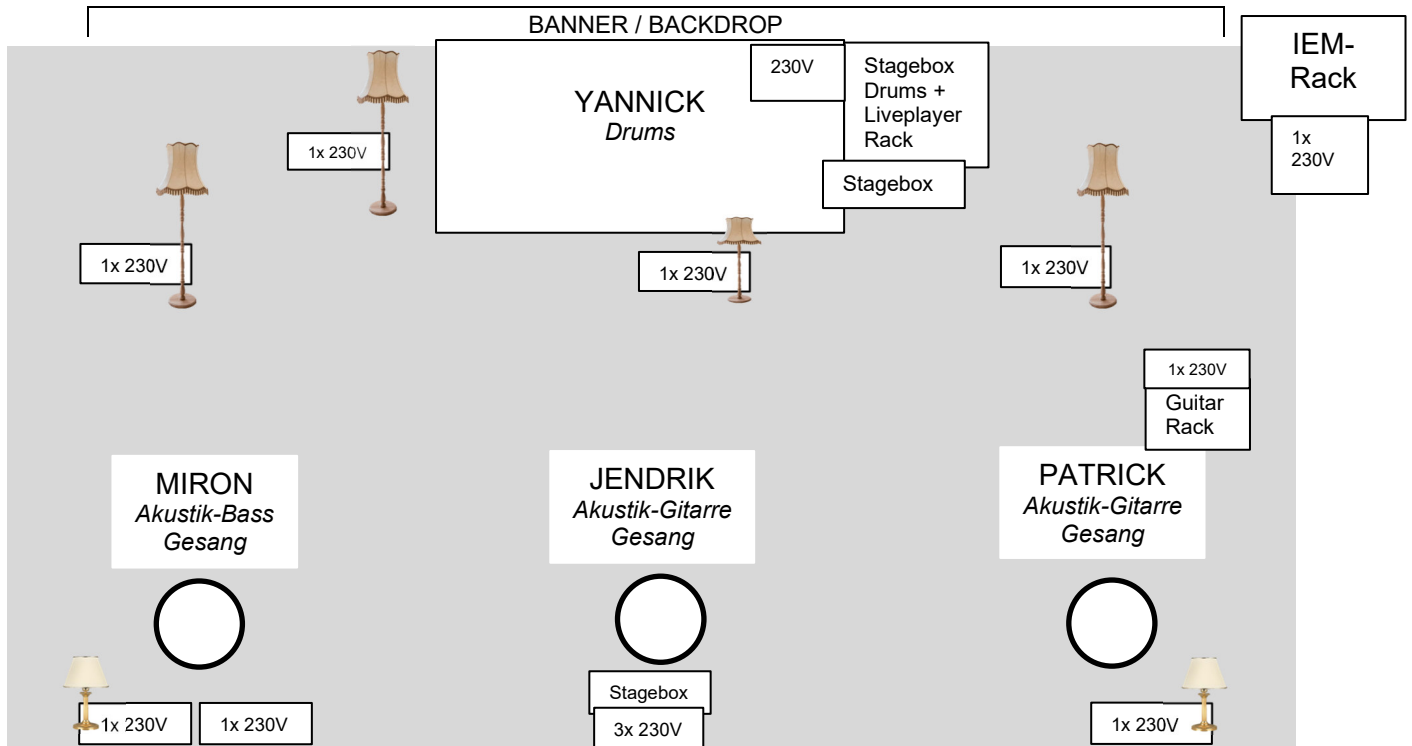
BANNER / BACKDROP

IEM-Rack

1x 230V

230V

Stagebox Drums + Liveplayer Rack

YANNICK
*Drums*

Stagebox

1x 230V

1x 230V

1x 230V

1x 230V

1x 230V

Guitar Rack

MIRON
*Akustik-Bass*
*Gesang*

JENDRIK
*Akustik-Gitarre*
*Gesang*

PATRICK
*Akustik-Gitarre*
*Gesang*

Stagebox

1x 230V

1x 230V

3x 230V

1x 230V